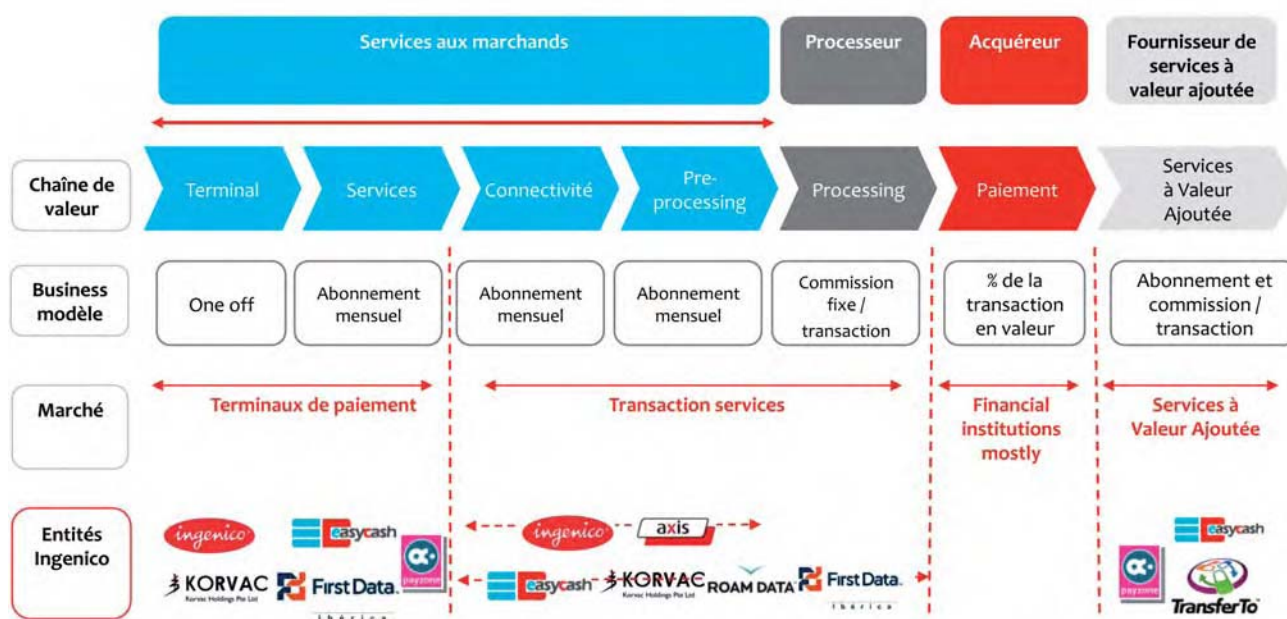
Services aux marchands

Processeur

Acquéreur

Fournisseur de services à valeur ajoutée

Chaîne de valeur

Terminal

Services

Connectivité

Pre-processing

Processing

Paiement

Services à Valeur Ajoutée

Business modèle

One off

Abonnement mensuel

Abonnement mensuel

Abonnement mensuel

Commission fixe / transaction

% de la transaction en valeur

Abonnement et commission / transaction

Marché

Terminaux de paiement

Transaction services

Financial institutions mostly

Services à Valeur Ajoutée

Entités Ingenico

ingenico

easycash

payzone

KORVAC
Korvac Holdings Pte Ltd

First Data.
iberica

ingenico

axis

easycash

KORVAC
Korvac Holdings Pte Ltd

ROAM DATA

First Data.
iberica

easycash

payzone

TransferTo